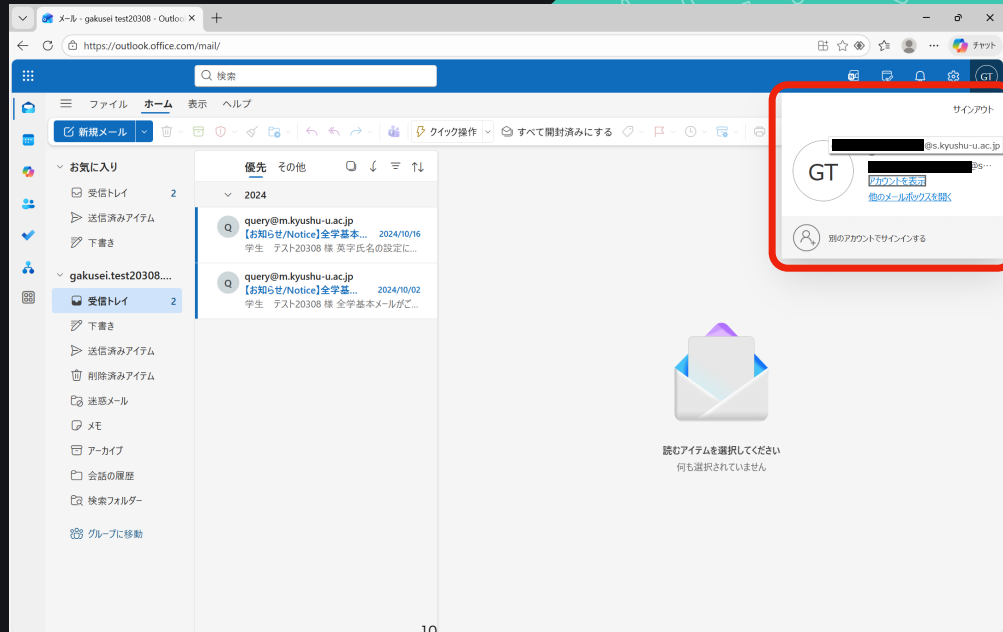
メール - gakusei test20308 - Outlook

https://outlook.office.com/mail/

チャット

検索

GT

ファイル ホーム 表示 ヘルプ

新規メール

クイック操作

すべて開封済みにする

お気に入り

受信トレイ 2

送信済みアイテム

下書き

gakusei.test20308....

受信トレイ 2

下書き

送信済みアイテム

削除済みアイテム

迷惑メール

メモ

アーカイブ

会話の履歴

検索フォルダー

グループに移動

優先 その他

2024

Q query@m.kyushu-u.ac.jp
【お知らせ/Notice】全学基本... 2024/10/16
学生 テスト20308 様 英字氏名の設定に...

Q query@m.kyushu-u.ac.jp
【お知らせ/Notice】全学基本... 2024/10/02
学生 テスト20308 様 全学基本メールがご...

読むアイテムを選択してください

何も選択されていません

サインアウト

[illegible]@s.kyushu-u.ac.jp

GT

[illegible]@s...

アカウントを表示

他のメールボックスを開く

別のアカウントでサインインする

10